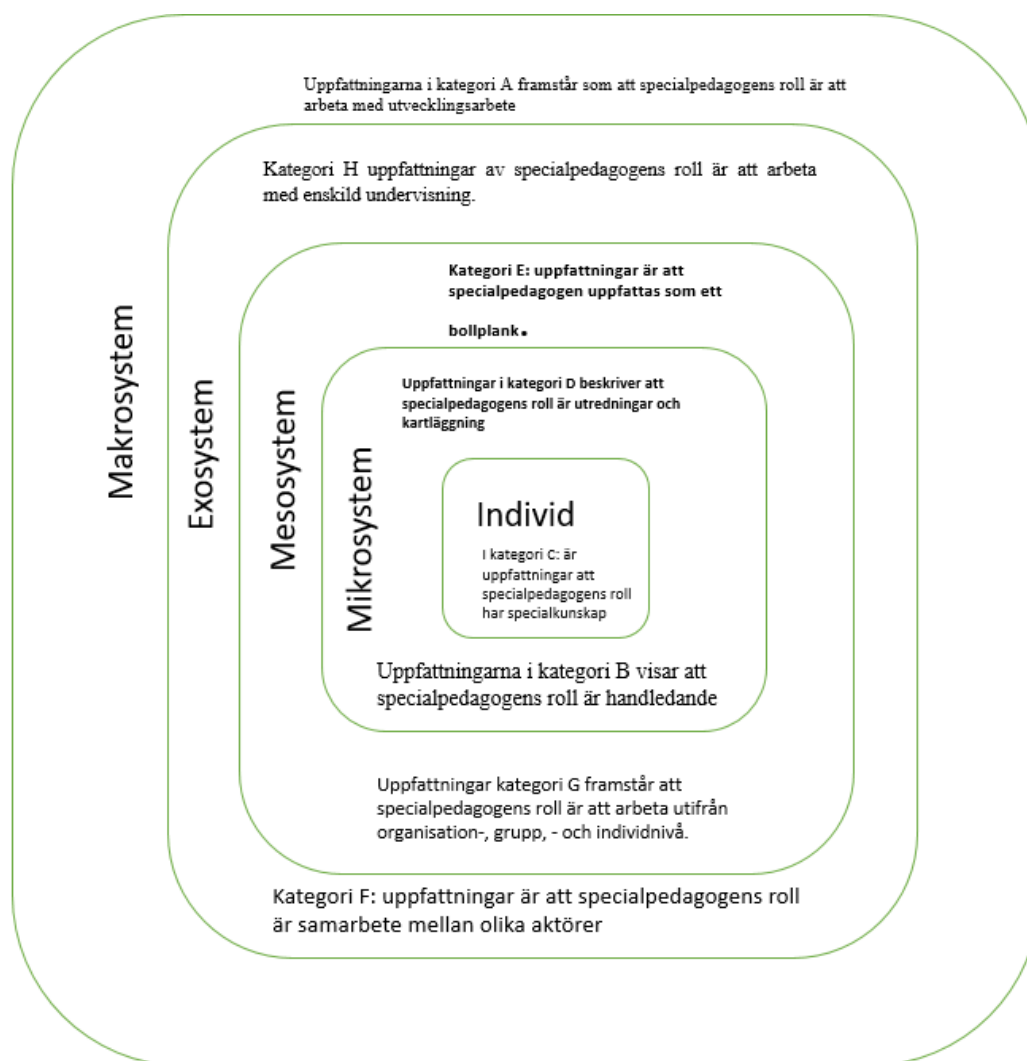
Uppfattningarna i kategori A framstår som att specialpedagogens roll är att arbeta med utvecklingsarbete

Kategori H uppfattningar av specialpedagogens roll är att arbeta med enskild undervisning.

Kategori E: uppfattningar är att specialpedagogen uppfattas som ett bollplank.

Uppfattningar i kategori D beskriver att specialpedagogens roll är utredningar och kartläggning

Makrosystem

Exosystem

Mesosystem

Mikrosystem

Individ

I kategori C: är uppfattningar att specialpedagogens roll har specialkunskap

Uppfattningarna i kategori B visar att specialpedagogens roll är handledande

Uppfattningar kategori G framstår att specialpedagogens roll är att arbeta utifrån organisation-, grupp, - och individnivå.

Kategori F: uppfattningar är att specialpedagogens roll är samarbete mellan olika aktörer